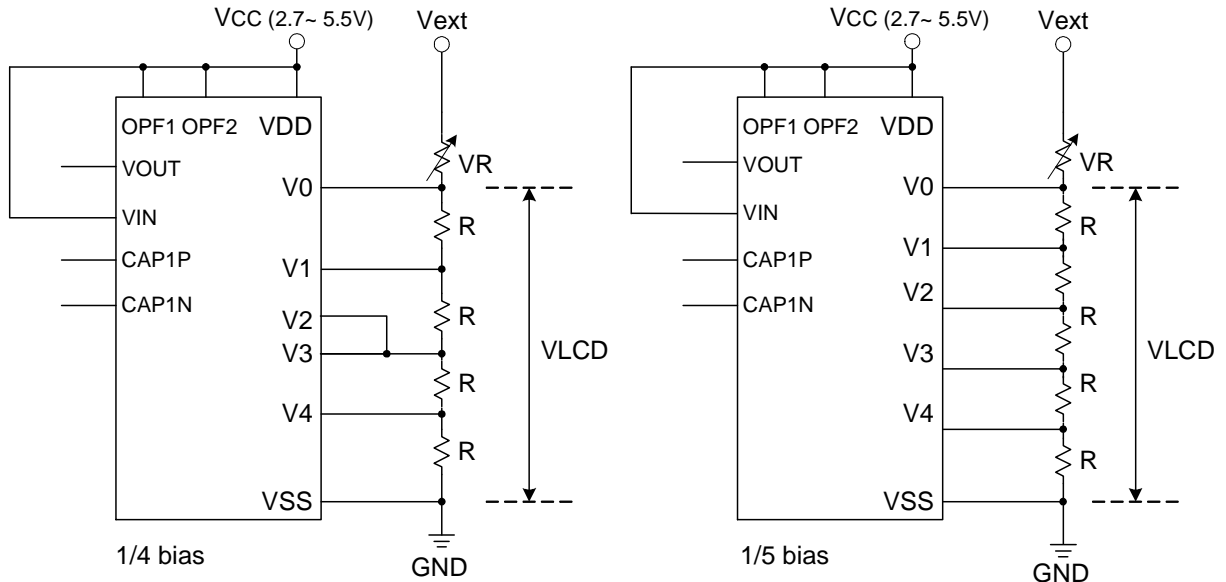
VCC (2.7~ 5.5V)
Vext
OPF1 OPF2 VDD
VOUT
VIN
CAP1P
CAP1N
VR
V0
R
V1
R
V2
V3
R
V4
R
VSS
VLCD
1/4 bias
GND

VCC (2.7~ 5.5V)
Vext
OPF1 OPF2 VDD
VOUT
VIN
CAP1P
CAP1N
VR
V0
R
V1
R
V2
R
V3
R
V4
R
VSS
VLCD
1/5 bias
GND